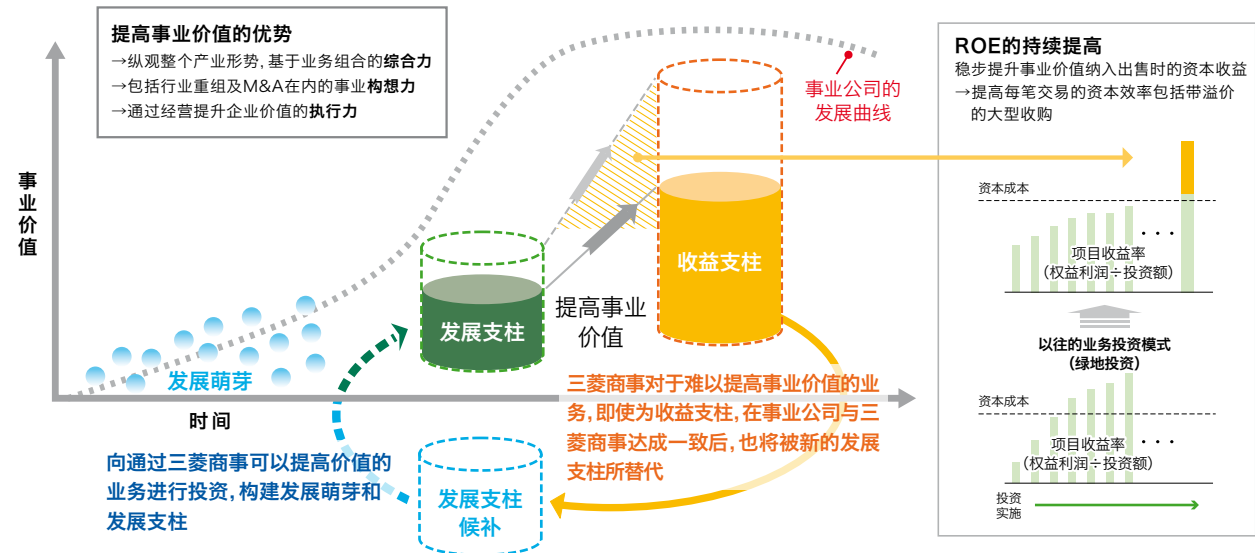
提高事业价值的优势
→纵观整个产业形势, 基于业务组合的综合力
→包括行业重组及M&A在内的事业构想力
→通过经营提升企业价值的执行力

事业公司的发展曲线

ROE的持续提高
稳步提升事业价值纳入出售时的资本收益
→提高每笔交易的资本效率包括带溢价的大型收购

事业价值

资本成本

项目收益率
(权益利润÷投资额)

收益支柱

发展支柱

提高事业价值

以往的业务投资模式
(绿地投资)

资本成本

项目收益率
(权益利润÷投资额)

投资实施

发展萌芽

时间

三菱商事对于难以提高事业价值的业务, 即使为收益支柱, 在事业公司与三菱商事达成一致后, 也将被新的发展支柱所替代

向通过三菱商事可以提高价值的业务进行投资, 构建发展萌芽和发展支柱

发展支柱候补